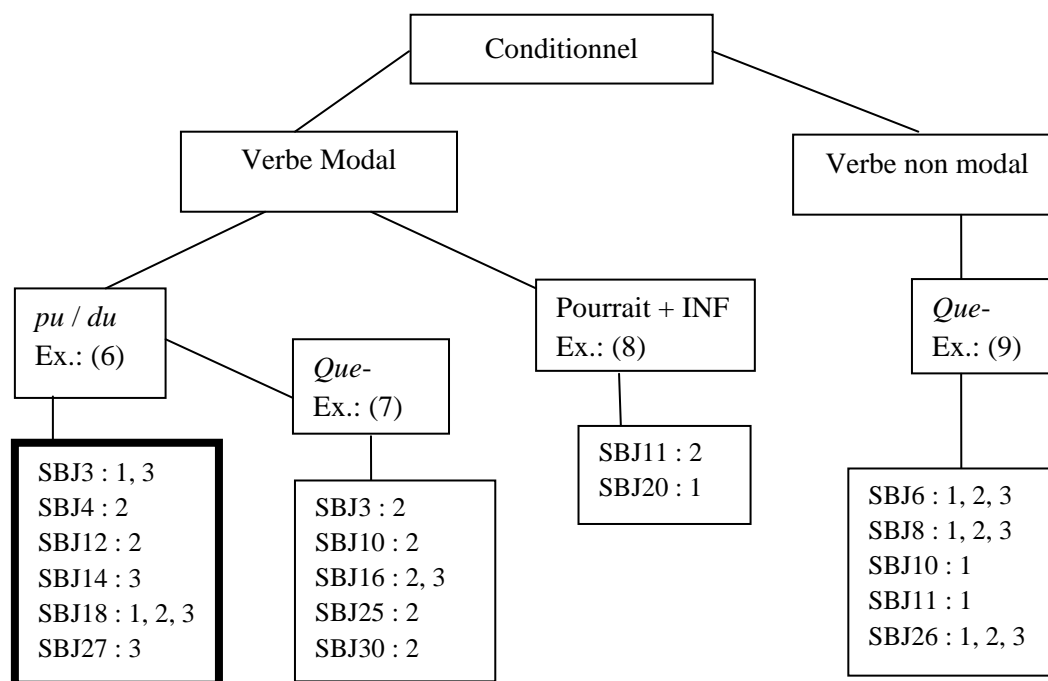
Conditionnel

Verbe Modal

Verbe non modal

*pu* / *du*
Ex.: (6)

*Que*-
Ex.: (7)

Pourrait + INF
Ex.: (8)

*Que*-
Ex.: (9)

SBJ3 : 1, 3
SBJ4 : 2
SBJ12 : 2
SBJ14 : 3
SBJ18 : 1, 2, 3
SBJ27 : 3

SBJ3 : 2
SBJ10 : 2
SBJ16 : 2, 3
SBJ25 : 2
SBJ30 : 2

SBJ11 : 2
SBJ20 : 1

SBJ6 : 1, 2, 3
SBJ8 : 1, 2, 3
SBJ10 : 1
SBJ11 : 1
SBJ26 : 1, 2, 3